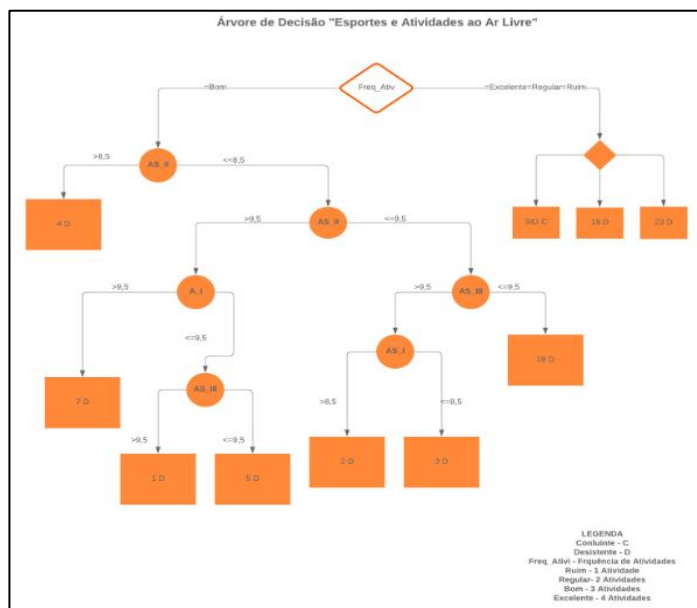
Árvore de Decisão "Esportes e Atividades ao Ar Livre"

Freq_Atv

=Bom

=Excelente=Regular=Ruim

AS_II

>8,5

<=8,5

4 D

AS_II

>9,5

<=9,5

342 C

18 D

23 D

A_I

>9,5

<=9,5

AS_III

>9,5

<=9,5

7 D

AS_III

AS_I

28 D

>9,5

<=9,5

>8,5

<=8,5

1 D

5 D

2 D

3 D

LEGENDA
Concluinte - C
Desistente - D
Freq_Ativi - Frqüência de Atividades
Ruim - 1 Atividade
Regular- 2 Atividades
Bom - 3 Atividades
Excelente - 4 Atividades